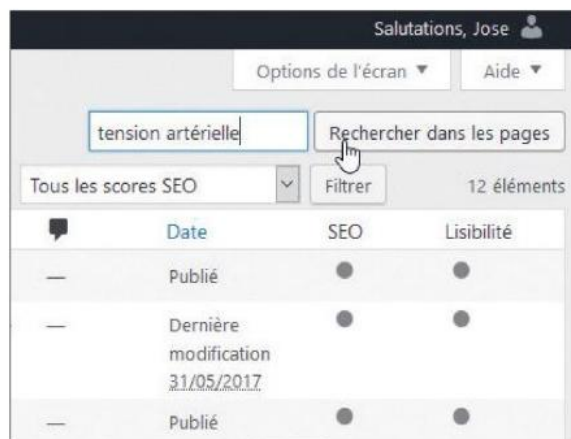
Salutations, Jose

Options de l'écran ▼

Aide ▼

tension artérielle

Rechercher dans les pages

Tous les scores SEO

Filtrer

12 éléments

| | Date | SEO | Lisibilité |
|---|---|---|---|
| — | Publié | ● | ● |
| — | Dernière modification 31/05/2017 | ● | ● |
| — | Publié | ● | ● |